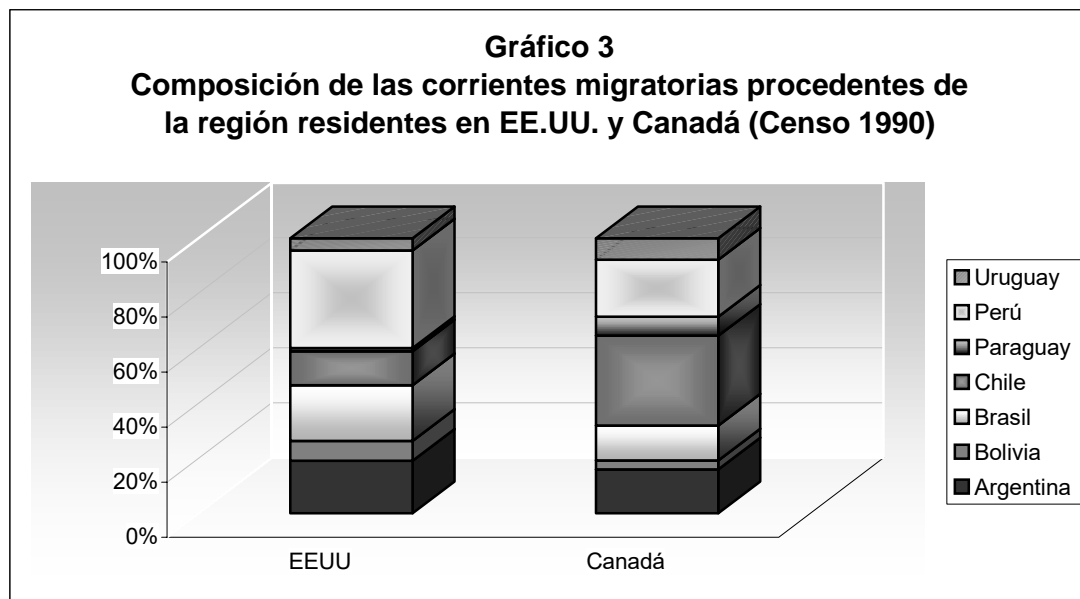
Gráfico 3
Composición de las corrientes migratorias procedentes de la región residentes en EE.UU. y Canadá (Censo 1990)

100%
80%
60%
40%
20%
0%

EEUU
Canadá

Uruguay
Perú
Paraguay
Chile
Brasil
Bolivia
Argentina